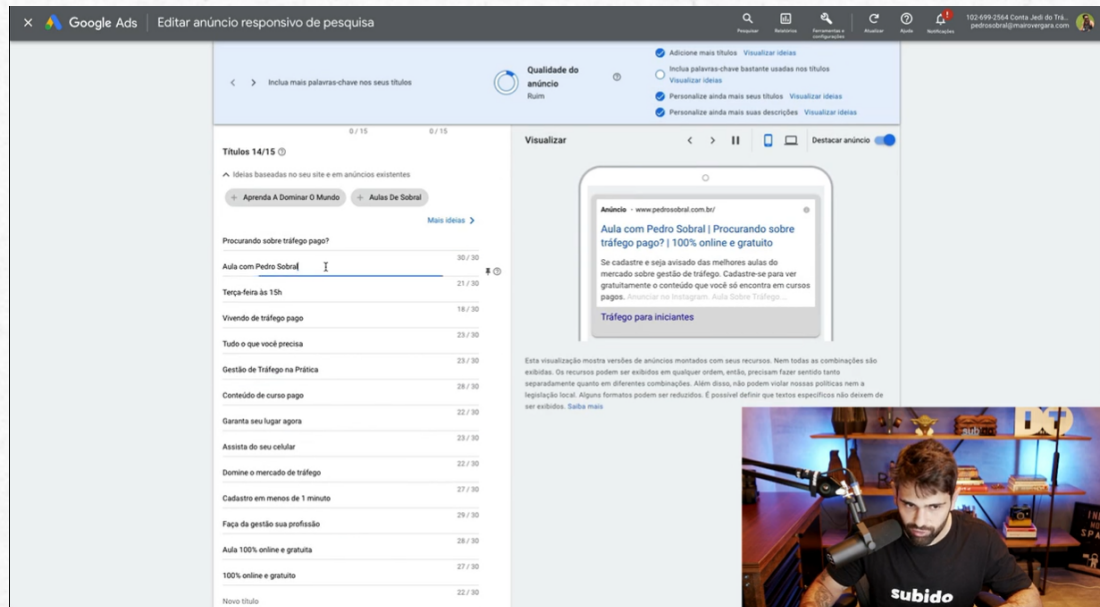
× Google Ads | Editar anúncio responsivo de pesquisa

Pesquisa Relatórios Ferramentas e configurações Atualizar Ajuda Notificações 102-699-2564 Conta Jedi do Trá... pedrosobral@maisvergara.com

< > Inclua mais palavras-chave nos seus títulos

Qualidade do anúncio
Ruim

Adicione mais títulos Visualizar ideias
Inclua palavras-chave bastante usadas nos títulos Visualizar ideias
Personalize ainda mais seus títulos Visualizar ideias
Personalize ainda mais suas descrições Visualizar ideias

0 / 15 0 / 15

Títulos 14/15

^ Ideias baseadas no seu site e em anúncios existentes

+ Aprenda A Dominar O Mundo + Aulas De Sobral

Mais ideias >

Procurando sobre tráfego pago?
30 / 30
Aula com Pedro Sobral
21 / 30
Terça-feira às 15h
18 / 30
Vivendo de tráfego pago
23 / 30
Tudo o que você precisa
23 / 30
Gestão de Tráfego na Prática
28 / 30
Conteúdo de curso pago
22 / 30
Garanta seu lugar agora
23 / 30
Assista do seu celular
22 / 30
Domine o mercado de tráfego
27 / 30
Cadastro em menos de 1 minuto
29 / 30
Faça da gestão sua profissão
28 / 30
Aula 100% online e gratuita
27 / 30
100% online e gratuito
22 / 30
Novo título

Visualizar
Destacar anúncio

Anúncio · www.pedrosobral.com.br/
Aula com Pedro Sobral | Procurando sobre tráfego pago? | 100% online e gratuito
Se cadastre e seja avisado das melhores aulas do mercado sobre gestão de tráfego. Cadastre-se para ver gratuitamente o conteúdo que você só encontra em cursos pagos. Anunciar no Instagram. Aula Sobre Tráfego ...
Tráfego para iniciantes

Esta visualização mostra versões de anúncios montados com seus recursos. Nem todas as combinações são exibidas. Os recursos podem ser exibidos em qualquer ordem, então, precisam fazer sentido tanto separadamente quanto em diferentes combinações. Além disso, não podem violar nossas políticas nem a legislação local. Alguns formatos podem ser reduzidos. É possível definir que textos específicos não deixem de ser exibidos. Saiba mais

subido